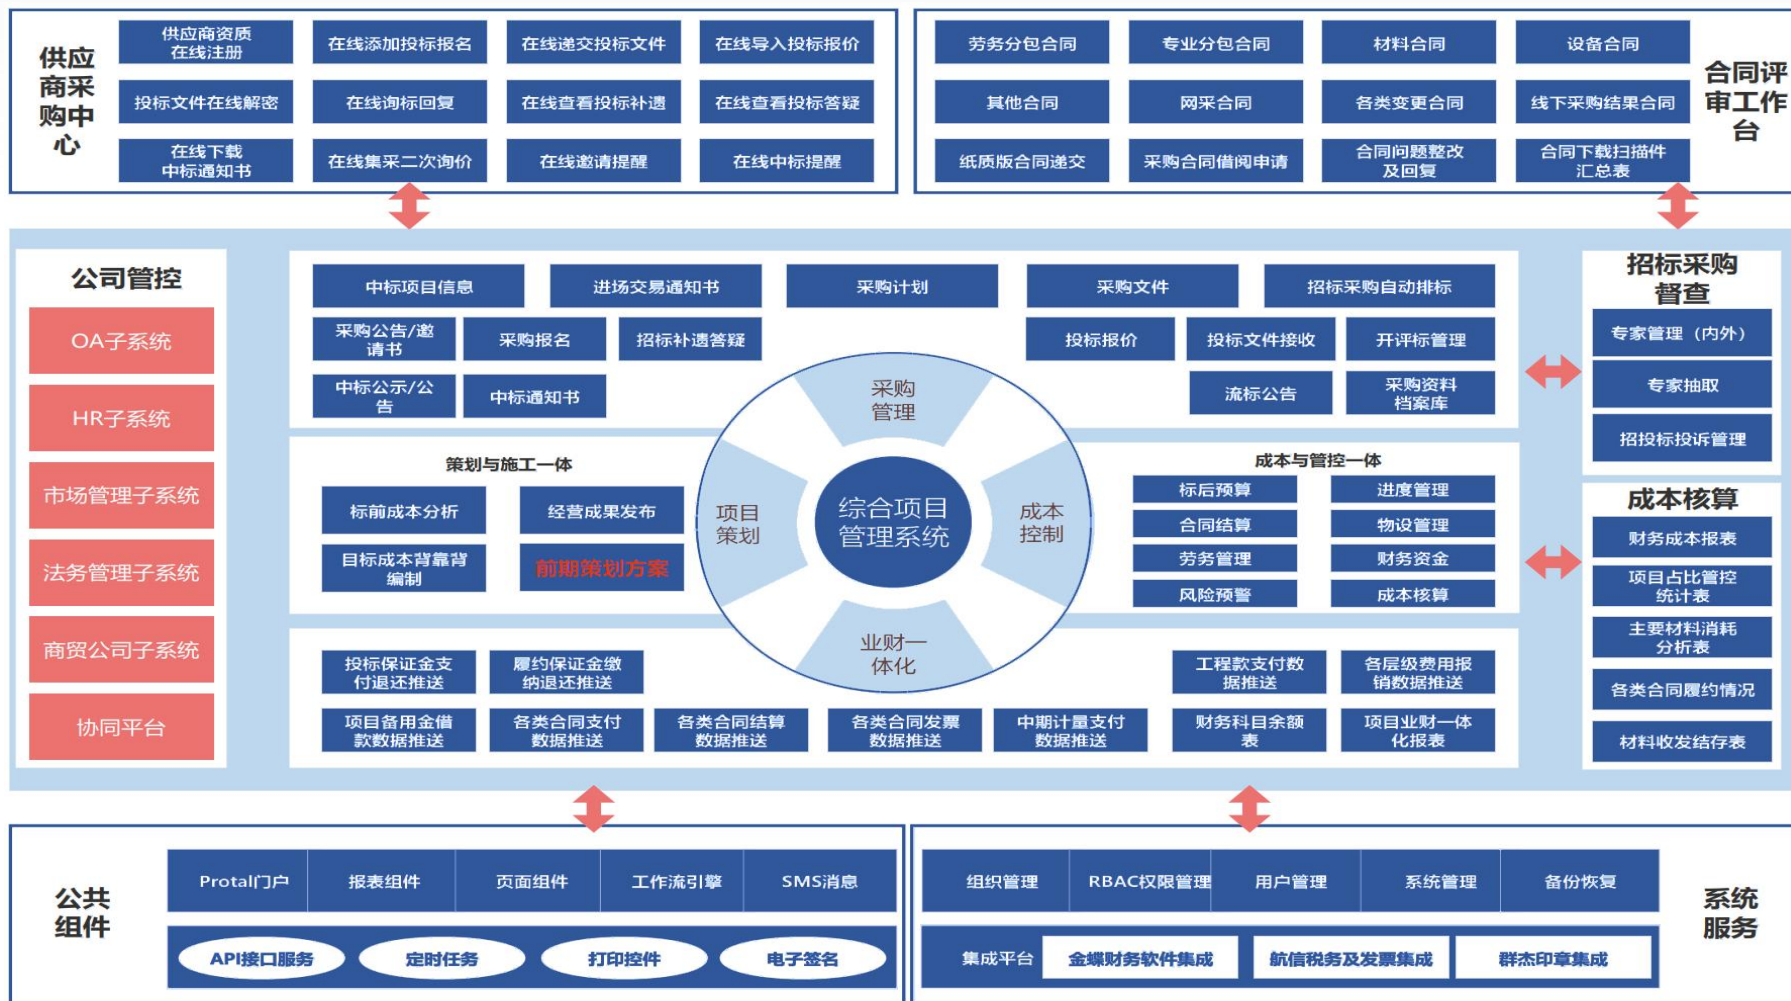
供应商采购中心

供应商资质在线注册
在线添加投标报名
在线递交投标文件
在线导入投标报价
投标文件在线解密
在线询标回复
在线查看投标补遗
在线查看投标答疑
在线下载中标通知书
在线集采二次询价
在线邀请提醒
在线中标提醒

劳务分包合同
专业分包合同
材料合同
设备合同
其他合同
网采合同
各类变更合同
线下采购结果合同
纸质版合同递交
采购合同借阅申请
合同问题整改及回复
合同下载扫描件汇总表

合同评审工作台

公司管控
OA子系统
HR子系统
市场管理子系统
法务管理子系统
商贸公司子系统
协同平台

中标项目信息
进场交易通知书
采购计划
采购文件
招标采购自动排标
采购公告/邀请书
采购报名
招标补遗答疑
投标报价
投标文件接收
开评标管理
中标公示/公告
中标通知书
流标公告
采购资料档案库

采购管理
项目策划
综合项目管理系统
成本控制
业财一体化

策划与施工一体
标前成本分析
经营成果发布
目标成本背靠背编制
前期策划方案

成本与管控一体
标后预算
进度管理
合同结算
物设管理
劳务管理
财务资金
风险预警
成本核算

投标保证金支付退还推送
履约保证金缴纳退还推送
工程款支付数据推送
各层级费用报销数据推送
项目备用金借款数据推送
各类合同支付数据推送
各类合同结算数据推送
各类合同发票数据推送
中期计量支付数据推送
财务科目余额表
项目业财一体化报表

招标采购督查
专家管理（内外）
专家抽取
招投标投诉管理

成本核算
财务成本报表
项目占比管控统计表
主要材料消耗分析表
各类合同履约情况
材料收发结存表

公共组件
Protal门户
报表组件
页面组件
工作流引擎
SMS消息
API接口服务
定时任务
打印控件
电子签名

组织管理
RBAC权限管理
用户管理
系统管理
备份恢复
集成平台
金蝶财务软件集成
航信税务及发票集成
群杰印章集成

系统服务